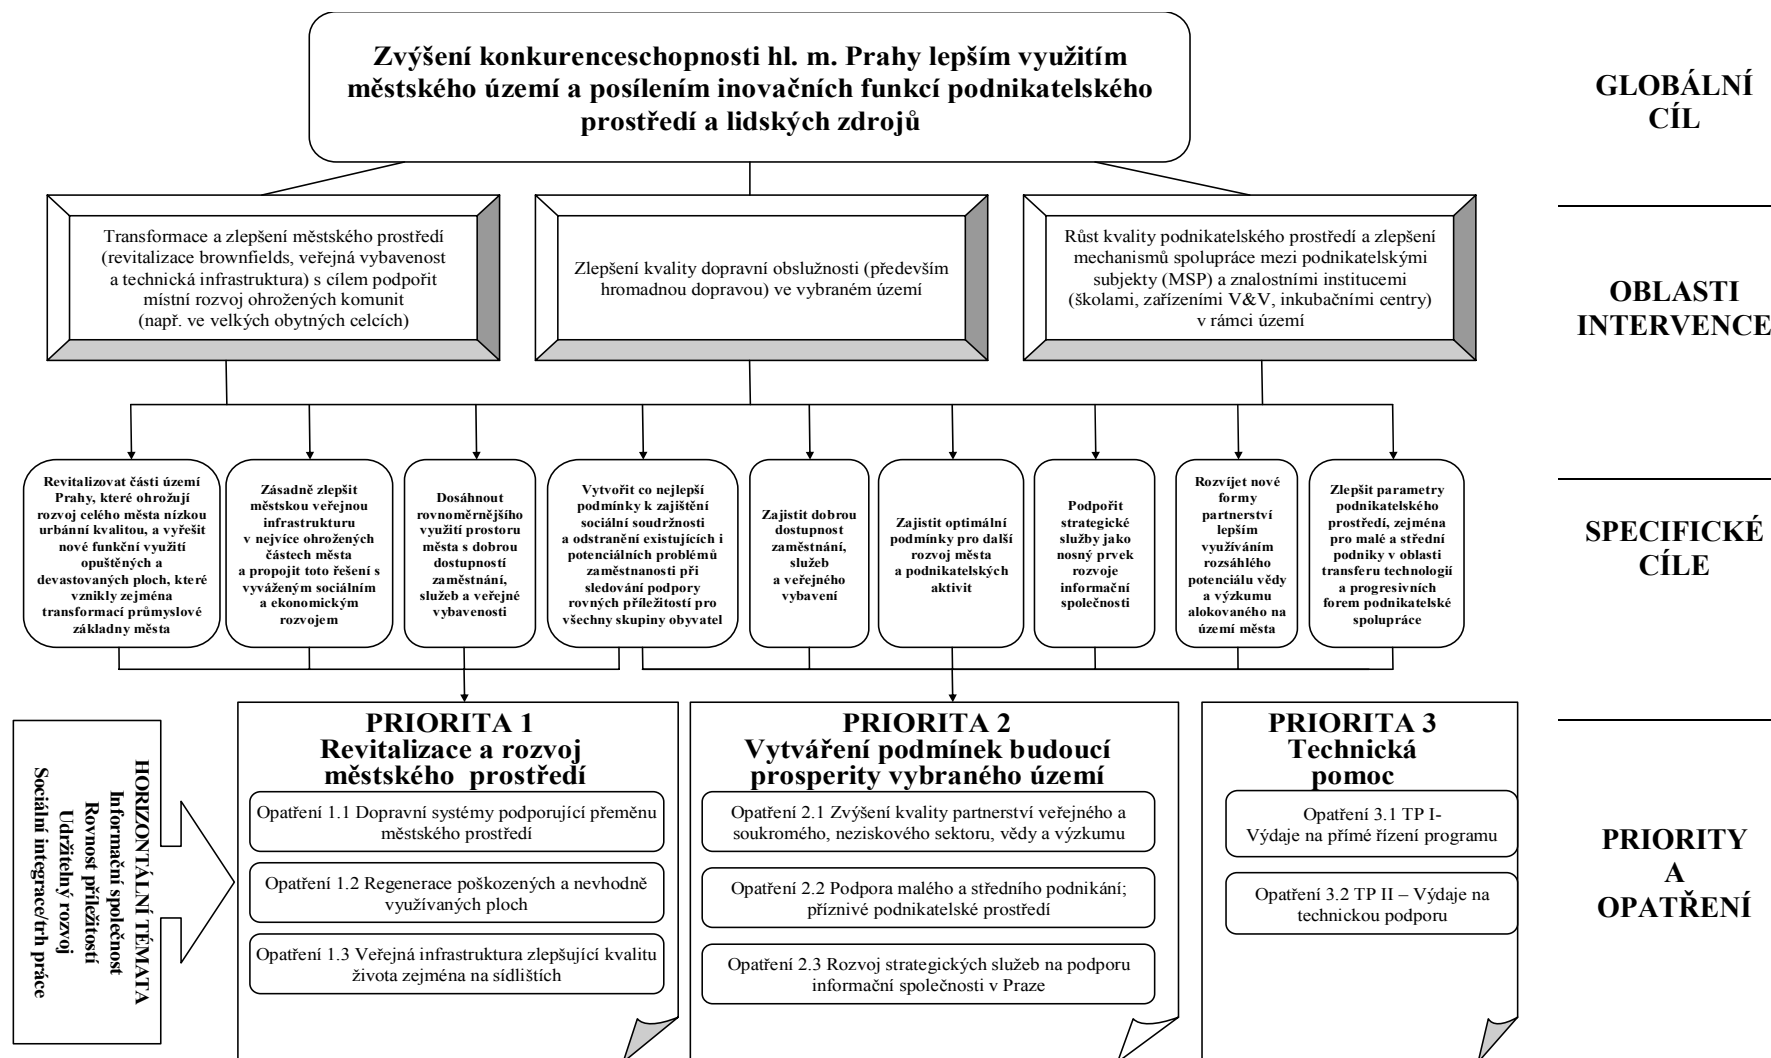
Zvýšení konkurenceschopnosti hl. m. Prahy lepším využitím městského území a posílením inovačních funkcí podnikatelského prostředí a lidských zdrojů

GLOBÁLNÍ CÍL

Transformace a zlepšení městského prostředí (revitalizace brownfields, veřejná vybavenost a technická infrastruktura) s cílem podpořit místní rozvoj ohrožených komunit (např. ve velkých obytných celcích)

Zlepšení kvality dopravní obslužnosti (především hromadnou dopravou) ve vybraném území

Růst kvality podnikatelského prostředí a zlepšení mechanismů spolupráce mezi podnikatelskými subjekty (MSP) a znalostními institucemi (školami, zařízeními V&V, inkubačními centry) v rámci území

OBLASTI INTERVENCE

Revitalizovat části území Prahy, které ohrožují rozvoj celého města nízkou urbánní kvalitou, a vyřešit nové funkční využití opuštěných a devastovaných ploch, které vznikly zejména transformací průmyslové základny města

Zásadně zlepšit městskou veřejnou infrastrukturu v nejvíce ohrožených částech města a propojit toto řešení s vyváženým sociálním a ekonomickým rozvojem

Dosáhnout rovnoměrnějšího využití prostoru města s dobrou dostupností zaměstnání, služeb a veřejné vybavenosti

Vytvořit co nejlepší podmínky k zajištění sociální soudržnosti a odstranění existujících i potenciálních problémů zaměstnanosti při sledování podpory rovných příležitostí pro všechny skupiny obyvatel

Zajistit dobrou dostupnost zaměstnání, služeb a veřejného vybavení

Zajistit optimální podmínky pro další rozvoj města a podnikatelských aktivit

Podpořit strategické služby jako nosný prvek rozvoje informační společnosti

Rozvíjet nové formy partnerství lepším využíváním rozsáhlého potenciálu vědy a výzkumu alokovaného na území města

Zlepšit parametry podnikatelského prostředí, zejména pro malé a střední podniky v oblasti transferu technologií a progresivních forem podnikatelské spolupráce

SPECIFICKÉ CÍLE

HORIZONTÁLNÍ TÉMATA
Informační společnost
Rovnost příležitostí
Udržitelný rozvoj
Sociální integrace/trh práce

PRIORITA 1
Revitalizace a rozvoj městského prostředí

Opatření 1.1 Dopravní systémy podporující přeměnu městského prostředí

Opatření 1.2 Regenerace poškozených a nevhodně využívaných ploch

Opatření 1.3 Veřejná infrastruktura zlepšující kvalitu života zejména na sídlištích

PRIORITA 2
Vytváření podmínek budoucí prosperity vybraného území

Opatření 2.1 Zvýšení kvality partnerství veřejného a soukromého, neziskového sektoru, vědy a výzkumu

Opatření 2.2 Podpora malého a středního podnikání; příznivé podnikatelské prostředí

Opatření 2.3 Rozvoj strategických služeb na podporu informační společnosti v Praze

PRIORITA 3
Technická pomoc

Opatření 3.1 TP I- Výdaje na přímé řízení programu

Opatření 3.2 TP II – Výdaje na technickou podporu

PRIORITY A OPATŘENÍ